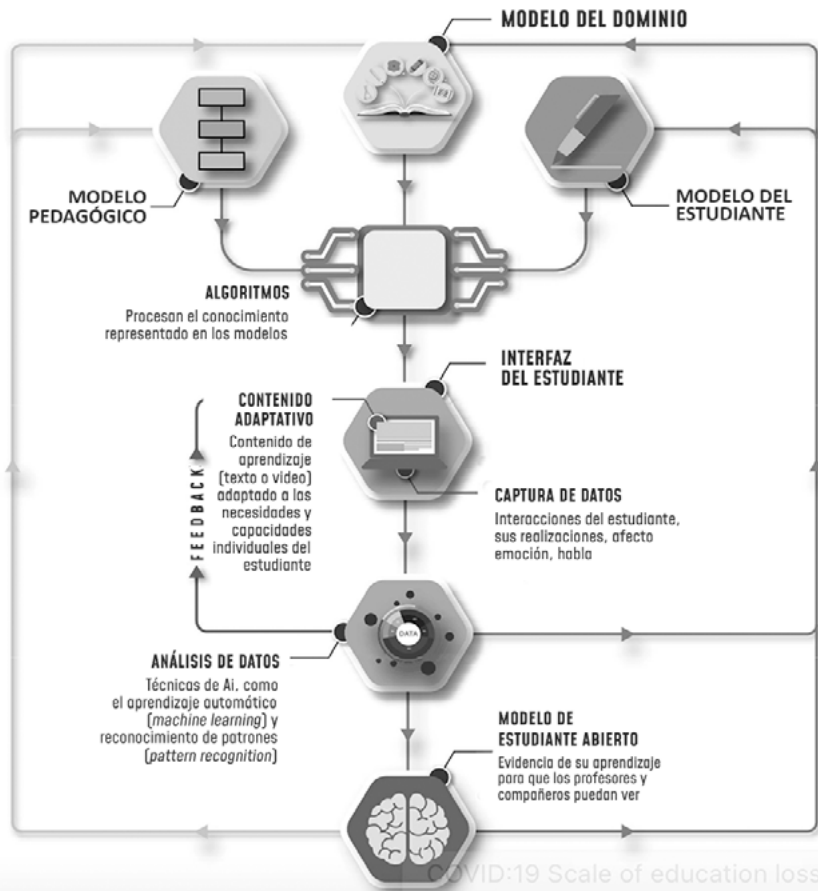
MODELO DEL DOMINIO

MODELO PEDAGÓGICO

MODELO DEL ESTUDIANTE

ALGORITMOS
Procesan el conocimiento representado en los modelos

INTERFAZ DEL ESTUDIANTE

CONTENIDO ADAPTATIVO
Contenido de aprendizaje (texto o video) adaptado a las necesidades y capacidades individuales del estudiante

FEEDBACK

CAPTURA DE DATOS
Interacciones del estudiante, sus realizaciones, afecto emoción, habla

DATA

ANÁLISIS DE DATOS
Técnicas de Ai, como el aprendizaje automático (*machine learning*) y reconocimiento de patrones (*pattern recognition*)

MODELO DE ESTUDIANTE ABIERTO
Evidencia de su aprendizaje para que los profesores y compañeros puedan ver

COVID:19 Scale of education loss